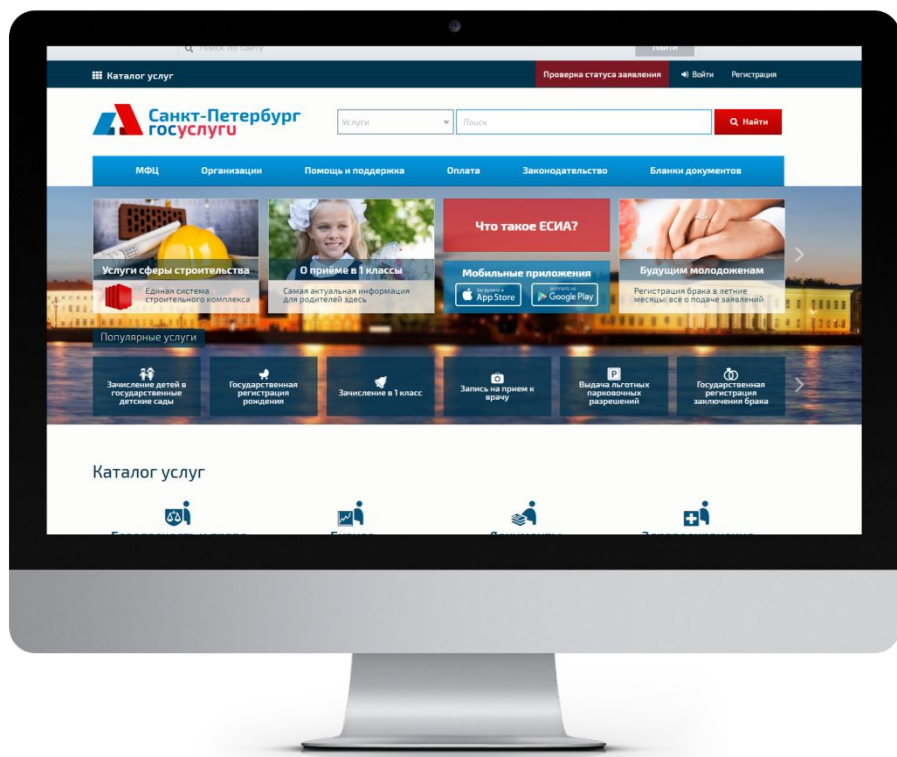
Каталог услуг

Проверка статуса заявления

Войти

Регистрация

Санкт-Петербург
госуслуги

Услуги

Поиск

Найти

МФЦ

Организации

Помощь и поддержка

Оплата

Законодательство

Бланки документов

Услуги сферы строительства

Единая система строительного комплекса

О приёме в 1 классы

Самая актуальная информация для родителей здесь

Что такое ЕСИА?

Мобильные приложения

App Store

Google Play

Будущим молодоженам

Регистрация брака в летние месяцы: всё о подаче заявлений

Популярные услуги

Зачисление детей в государственные детские сады

Государственная регистрация рождения

Зачисление в 1 класс

Запись на прием к врачу

Выдача льготных парковочных разрешений

Государственная регистрация заключения брака

Каталог услуг